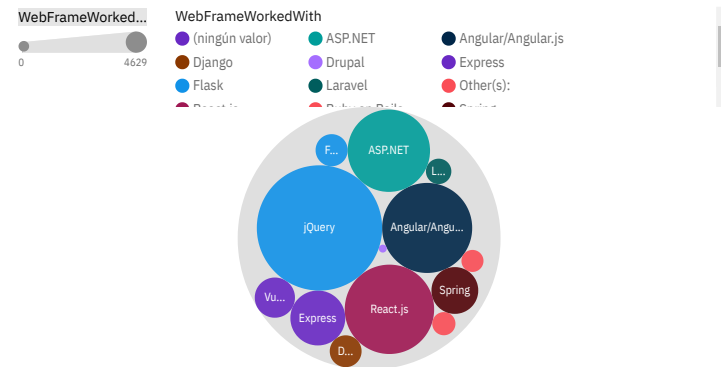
WebFrameWorked...

0 4629

WebFrameWorkedWith

(ningún valor)
ASP.NET
Angular/Angular.js
Django
Drupal
Express
Flask
Laravel
Other(s):
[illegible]
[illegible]
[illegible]

F...
ASP.NET
L...
jQuery
Angular/Angu...
Spring
Vu...
Express
React.js
D...